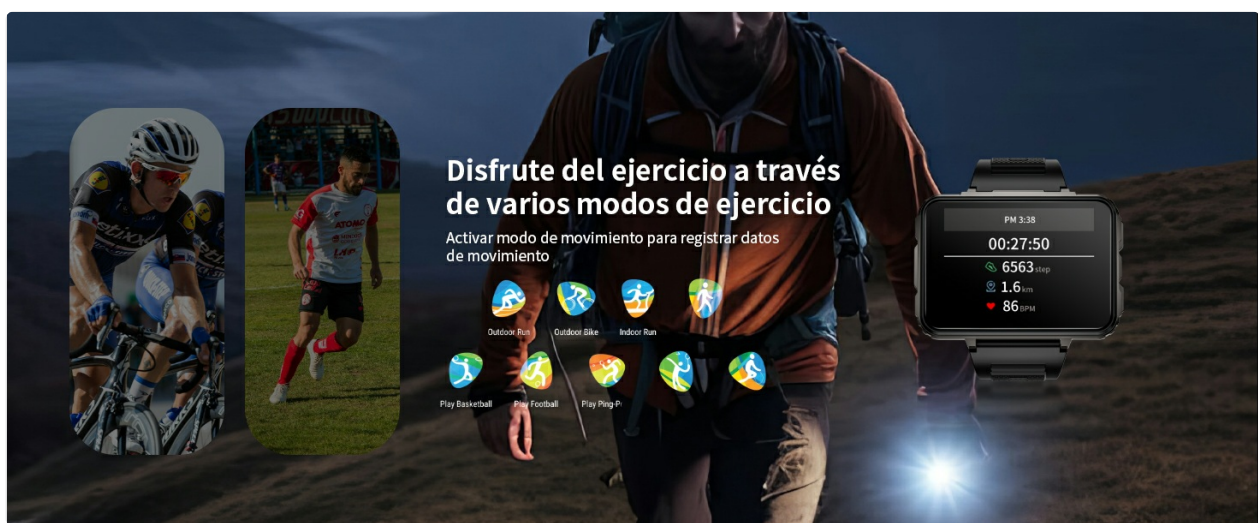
Disfrute del ejercicio a través de varios modos de ejercicio

Activar modo de movimiento para registrar datos de movimiento

Outdoor Run
Outdoor Bike
Indoor Run

Play Basketball
Play Football
Play Ping-P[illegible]

PM 3:38
00:27:50
6563 step
1.6 km
86 BPM